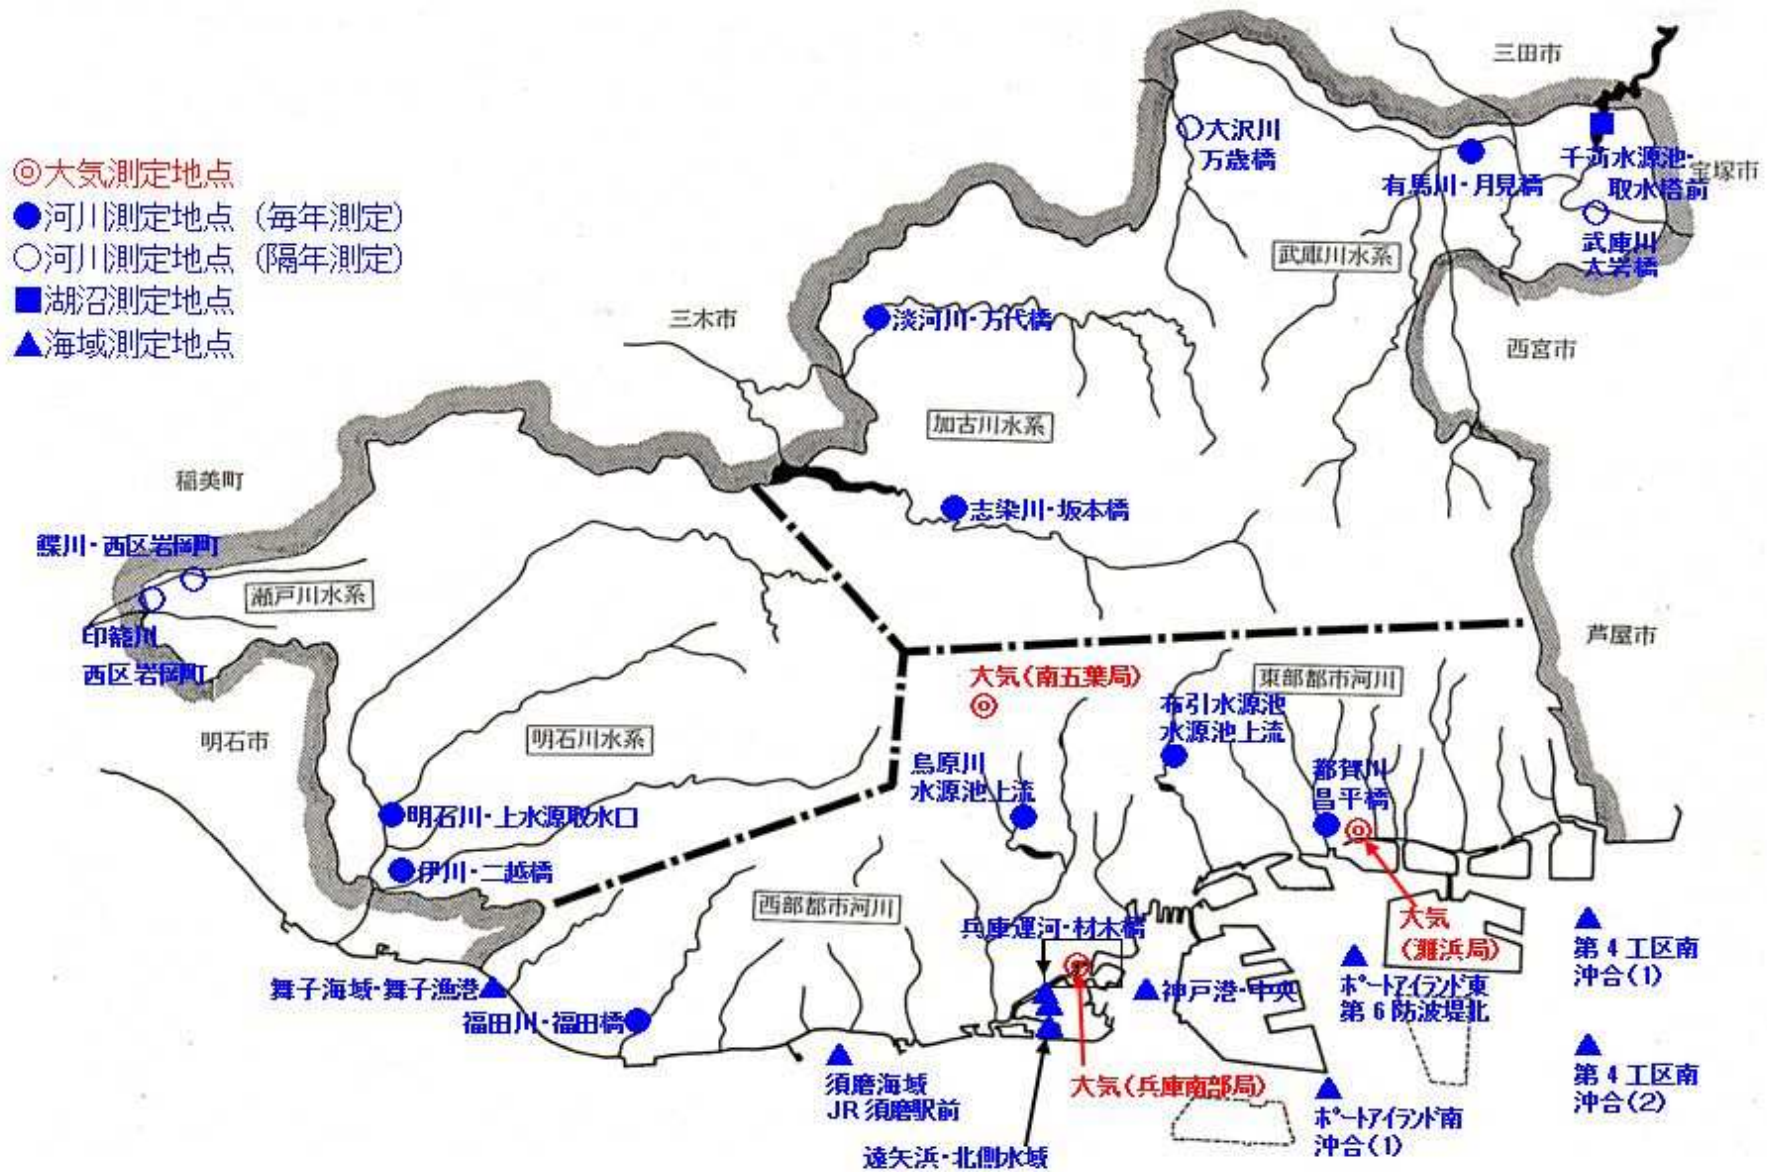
◎大気測定地点
●河川測定地点（毎年測定）
○河川測定地点（隔年測定）
■湖沼測定地点
▲海域測定地点

三田市
大沢川
万歳橋
有馬川・月見橋
千苅水源池・
取水塔前
宝塚市
武庫川
大岩橋
武庫川水系
三木市
淡河川・万代橋
西宮市
加古川水系
稲美町
志染川・坂本橋
鮗川・西区岩岡町
瀬戸川水系
印籠川
西区岩岡町
芦屋市
大気（南五葉局）
東部都市河川
布引水源池
水源池上流
明石市
明石川水系
鳥原川
水源池上流
都賀川
昌平橋
明石川・上水源取水口
伊川・二越橋
西部都市河川
大気
（灘浜局）
兵庫運河・材木橋
第４工区南
沖合（１）
舞子海域・舞子漁港
神戸港・中央
ポートアイランド東
第６防波堤北
福田川・福田橋
須磨海域
JR須磨駅前
大気（兵庫南部局）
第４工区南
沖合（２）
ポートアイランド南
沖合（１）
遠矢浜・北側水域